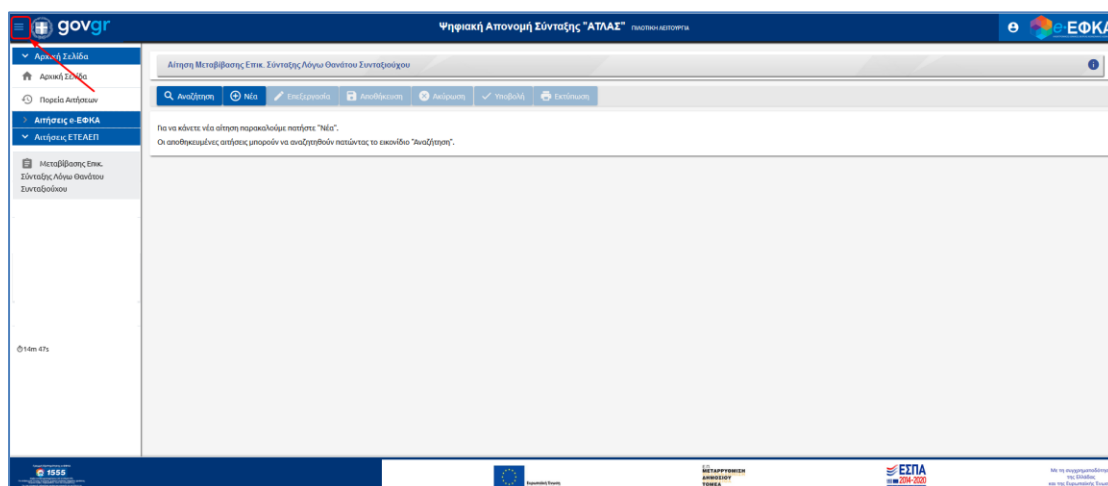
govgr

Ψηφιακή Απονομή Σύνταξης "ΑΤΛΑΣ" ΠΙΛΟΤΙΚΗ ΛΕΙΤΟΥΡΓΙΑ

e-ΕΦΚΑ

Αρχική Σελίδα

Αρχική Σελίδα

Πορεία Αιτήσεων

Αιτήσεις e-ΕΦΚΑ

Αιτήσεις ΕΤΕΑΕΠ

Μεταβίβασης Επικ. Σύνταξης Λόγω Θανάτου Συνταξιούχου

14m 47s

Αίτηση Μεταβίβασης Επικ. Σύνταξης Λόγω Θανάτου Συνταξιούχου

Αναζήτηση | Νέα | Επεξεργασία | Αποθήκευση | Ακύρωση | Υποβολή | Εκτύπωση

Για να κάνετε νέα αίτηση παρακαλούμε πατήστε "Νέα".
Οι αποθηκευμένες αιτήσεις μπορούν να αναζητηθούν πατώντας το εικονίδιο "Αναζήτηση".

1555

Ευρωπαϊκή Ένωση

ΜΕΤΑΡΡΥΘΜΙΣΗ ΔΗΜΟΣΙΟΥ ΤΟΜΕΑ

ΕΣΠΑ 2014-2020

Με τη συγχρηματοδότηση της Ελλάδας και της Ευρωπαϊκής Ένωσης